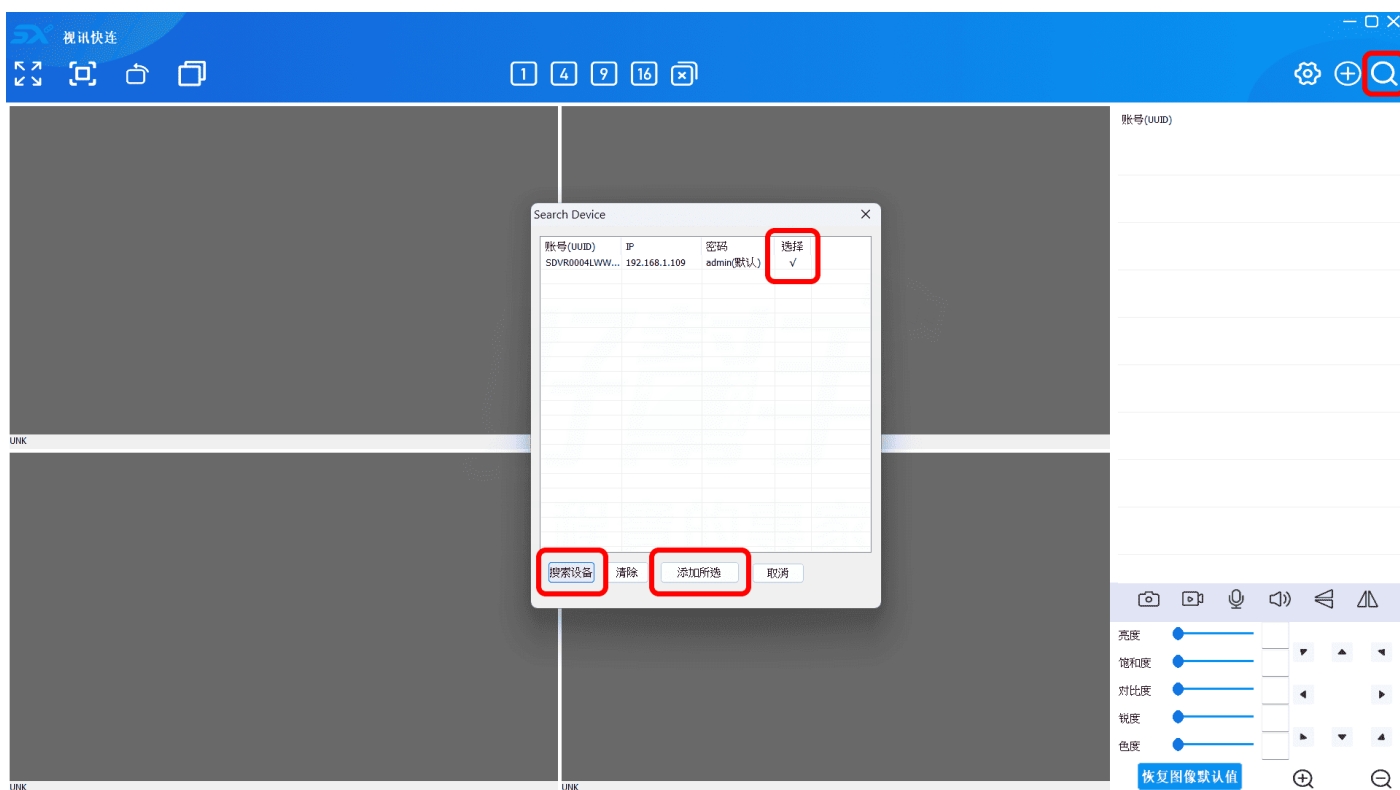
SX 视讯快连

1 4 9 16

账号(UUID)

Search Device

| 账号(UUID) | IP | 密码 | 选择 |
|---|---|---|---|
| SDVR0004LWW... | 192.168.1.109 | admin(默认) | √ |

搜索设备 清除 添加所选 取消

UNK

UNK

UNK

亮度
饱和度
对比度
锐度
色度

恢复图像默认值